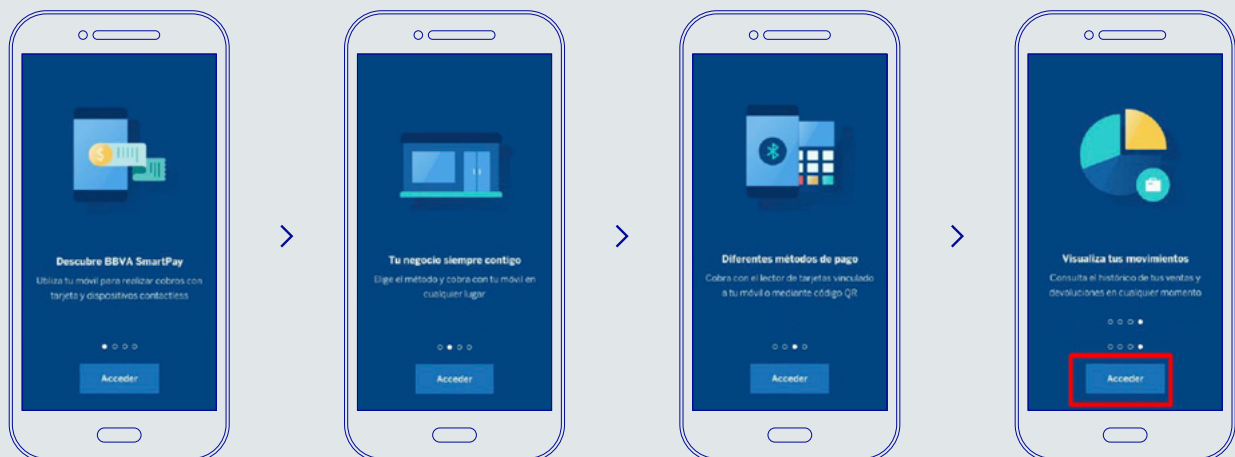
Descubre BBVA SmartPay

Utiliza tu móvil para realizar cobros con tarjeta y dispositivos contactless

Acceder

Tu negocio siempre contigo

Elige el método y cobra con tu móvil en cualquier lugar

Acceder

Diferentes métodos de pago

Cobra con el lector de tarjetas vinculado a tu móvil o mediante código QR

Acceder

Visualiza tus movimientos

Consulta el histórico de tus ventas y devoluciones en cualquier momento

Acceder